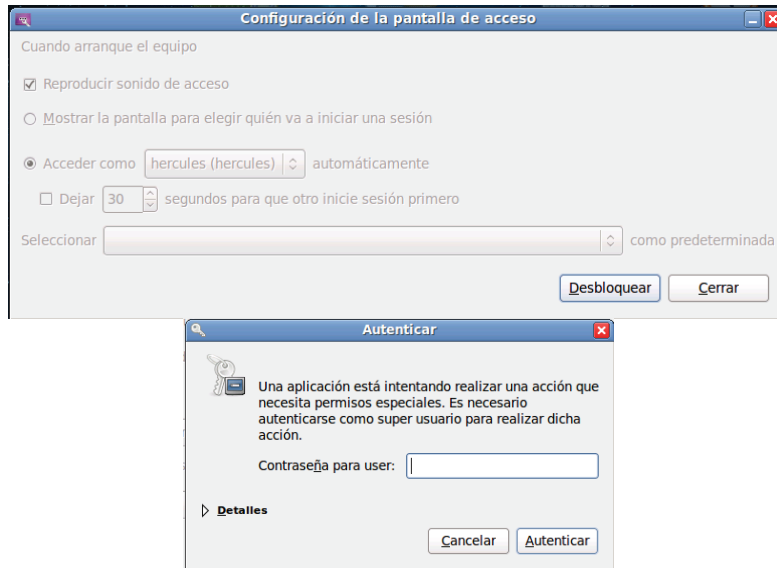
Configuración de la pantalla de acceso

Cuando arranque el equipo

☑ Reproducir sonido de acceso

○ Mostrar la pantalla para elegir quién va a iniciar una sesión

◉ Acceder como hercules (hercules) automáticamente

☐ Dejar 30 segundos para que otro inicie sesión primero

Seleccionar como predeterminada

Desbloquear Cerrar

Autenticar

Una aplicación está intentando realizar una acción que necesita permisos especiales. Es necesario autenticarse como super usuario para realizar dicha acción.

Contraseña para user:

Detalles

Cancelar Autenticar